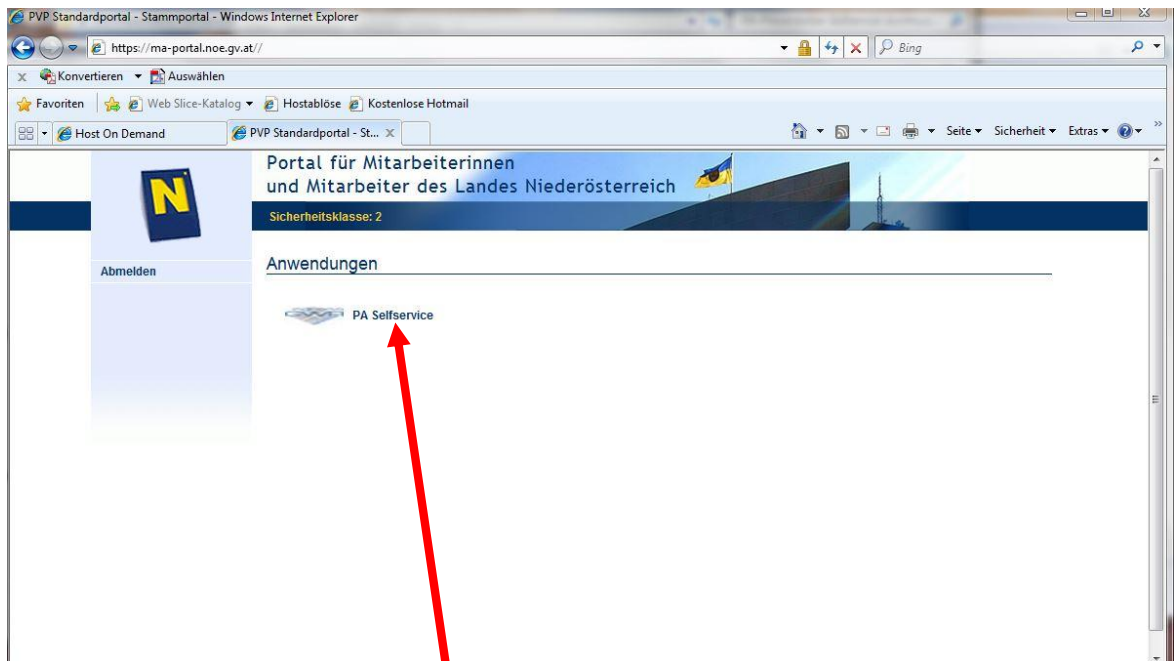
PVP Standardportal - Stammportal - Windows Internet Explorer

https://ma-portal.noe.gv.at//

Bing

Konvertieren Auswählen

Favoriten Web Slice-Katalog Hostablöse Kostenlose Hotmail

Host On Demand PVP Standardportal - St...

Seite Sicherheit Extras

N

Portal für Mitarbeiterinnen und Mitarbeiter des Landes Niederösterreich

Sicherheitsklasse: 2

Abmelden

Anwendungen

PA Selfservice